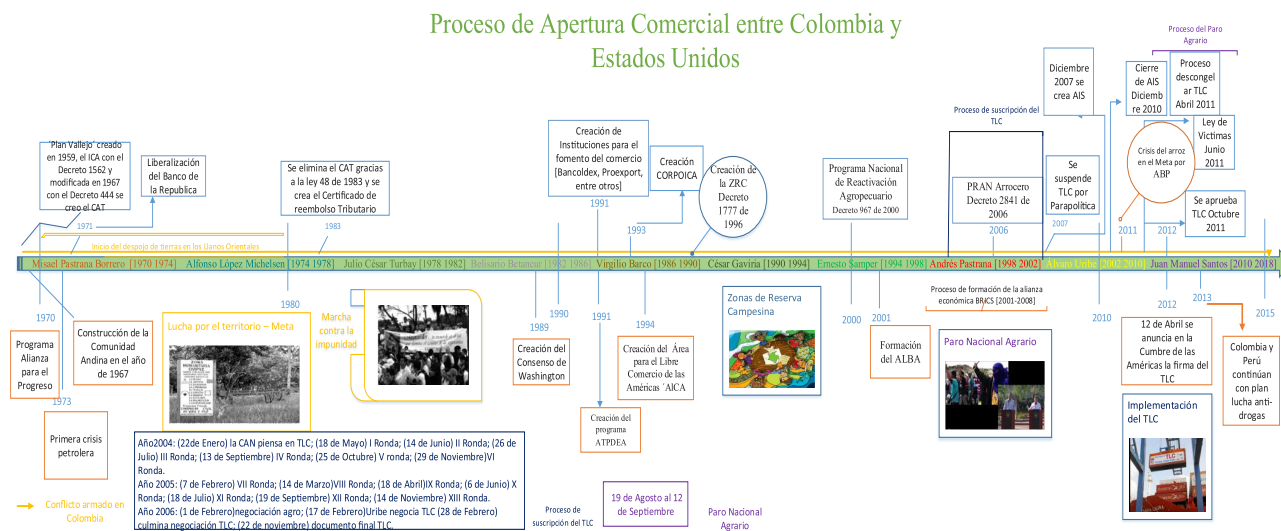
Proceso de Apertura Comercial entre Colombia y Estados Unidos

Proceso del Paro Agrario

Diciembre 2007 se crea AIS

Cierre de AIS Diciembre 2010

Proceso descongelar TLC Abril 2011

Proceso de suscripción del TLC

Ley de Victimas Junio 2011

Crisis del arroz en el Meta por ABP

Plan Vallejo creado en 1959, el ICA con el Decreto 1562 y modificada en 1967 con el Decreto 444 se creo el CAT

Liberalización del Banco de la Republica

Se elimina el CAT gracias a la ley 48 de 1983 y se crea el Certificado de reembolso Tributario

Creación de Instituciones para el fomento del comercio [Bancoldex, Proexport, entre otros]

Creación CORPOICA

Creación de la ZRC Decreto 1777 de 1996

Programa Nacional de Reactivación Agropecuario Decreto 967 de 2000

PRAN Arrocero Decreto 2841 de 2006

Se suspende TLC por Parapolitica

Se aprueba TLC Octubre 2011

1971

1983

1991

1993

2006

2007

2011

2012

Inicio del despojo de tierras en los Llanos Orientales

Misael Pastrana Borrero [1970 1974] Alfonso López Michelsen [1974 1978] Julio César Turbay [1978 1982] Belisario Betancur [1982 1986] Virgilio Barco [1986 1990] César Gaviria [1990 1994] Ernesto Samper [1994 1998] Andrés Pastrana [1998 2002] Alvaro Uribe [2002 2010] Juan Manuel Santos [2010 2018]

1970

1973

1980

1989

1990

1991

1994

2000

2001

2010

2012

2013

2015

Programa Alianza para el Progreso

Construcción de la Comunidad Andina en el año de 1967

Primera crisis petrolera

Lucha por el territorio – Meta

Marcha contra la impunidad

Creación del Consenso de Washington

Creación del programa ATPDEA

Creación del Área para el Libre Comercio de las Américas ´AICA

Zonas de Reserva Campesina

Formación del ALBA

Proceso de formación de la alianza económica BRICS [2001-2008]

Paro Nacional Agrario

12 de Abril se anuncia en la Cumbre de las Américas la firma del TLC

Colombia y Perú continúan con plan lucha anti-drogas

Implementación del TLC

Año2004: (22de Enero) la CAN piensa en TLC; (18 de Mayo) I Ronda; (14 de Junio) II Ronda; (26 de Julio) III Ronda; (13 de Septiembre) IV Ronda; (25 de Octubre) V ronda; (29 de Noviembre)VI Ronda.
Año 2005: (7 de Febrero) VII Ronda; (14 de Marzo)VIII Ronda; (18 de Abril)IX Ronda; (6 de Junio) X Ronda; (18 de Julio) XI Ronda; (19 de Septiembre) XII Ronda; (14 de Noviembre) XIII Ronda.
Año 2006: (1 de Febrero)negociación agro; (17 de Febrero)Uribe negocia TLC (28 de Febrero) culmina negociación TLC; (22 de noviembre) documento final TLC.

Conflicto armado en Colombia

Proceso de suscripción del TLC

19 de Agosto al 12 de Septiembre

Paro Nacional Agrario